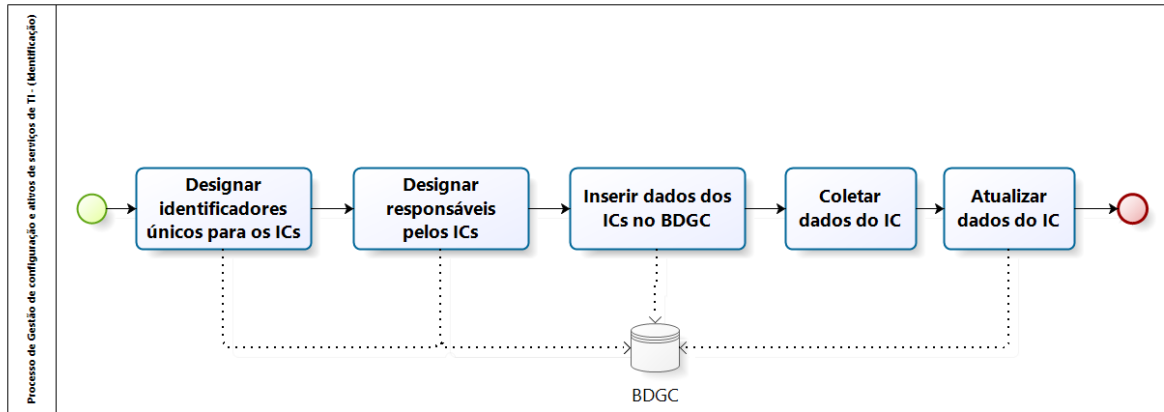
Processo de Gestão de configuração e ativos de serviços de TI - (Identificação)

Designar identificadores únicos para os ICs

Designar responsáveis pelos ICs

Inserir dados dos ICs no BDGC

Coletar dados do IC

Atualizar dados do IC

BDGC